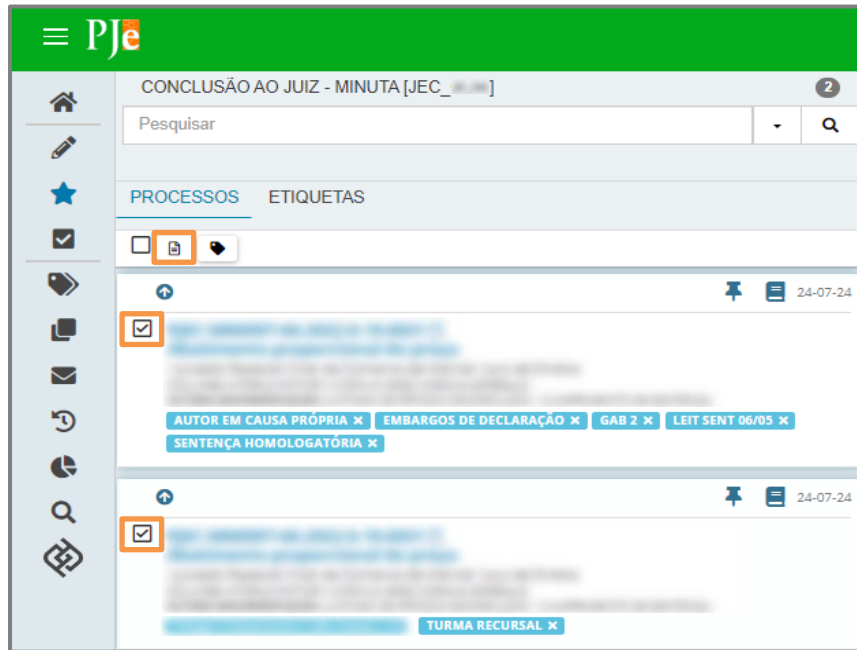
PJe

CONCLUSÃO AO JUIZ - MINUTA [JEC_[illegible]]

2

Pesquisar

PROCESSOS ETIQUETAS

24-07-24

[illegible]

AUTOR EM CAUSA PRÓPRIA ✕ EMBARGOS DE DECLARAÇÃO ✕ GAB 2 ✕ LEIT SENT 06/05 ✕ SENTENÇA HOMOLOGATÓRIA ✕

24-07-24

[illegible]

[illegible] TURMA RECURSAL ✕